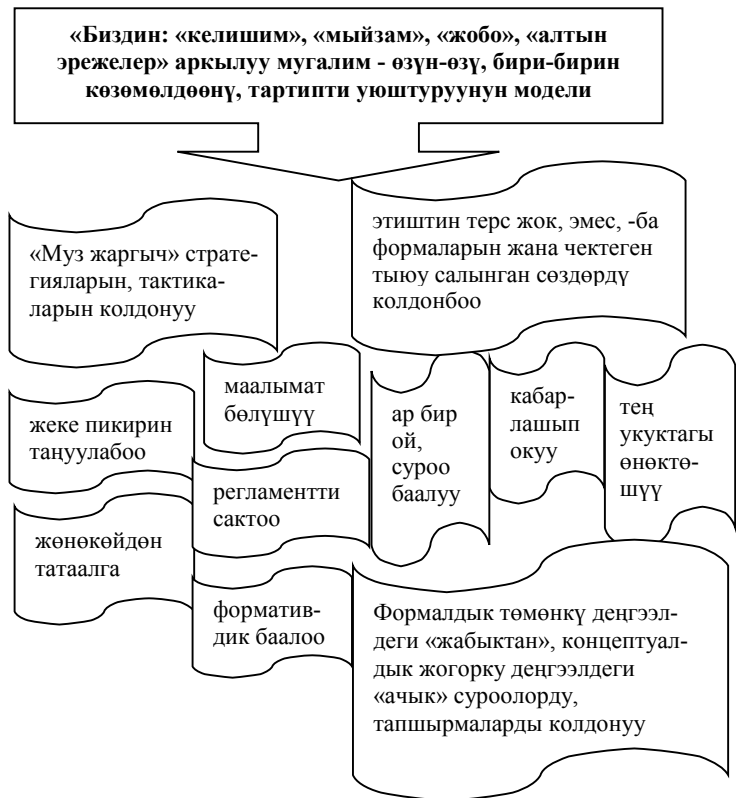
**«Биздин: «келишим», «мыйзам», «жобо», «алтын эрежелер» аркылуу мугалим - өзүн-өзү, бири-бирин көзөмөлдөөнү, тартипти уюштуруунун модели**

этиштин терс жок, эмес, -ба формаларын жана чектеген тыюу салынган сөздөрдү колдонбоо

«Муз жаргыч» стратегияларын, тактикаларын колдонуу

маалымат бөлүшүү

ар бир ой, суроо баалуу

кабарлашып окуу

тең укуктагы өнөктөшүү

жеке пикирин таңуулабоо

регламентти сактоо

жөнөкөйдөн татаалга

формативдик баалоо

Формалдык төмөнкү деңгээлдеги «жабыктан», концептуалдык жогорку деңгээлдеги «ачык» суроолорду, тапшырмаларды колдонуу